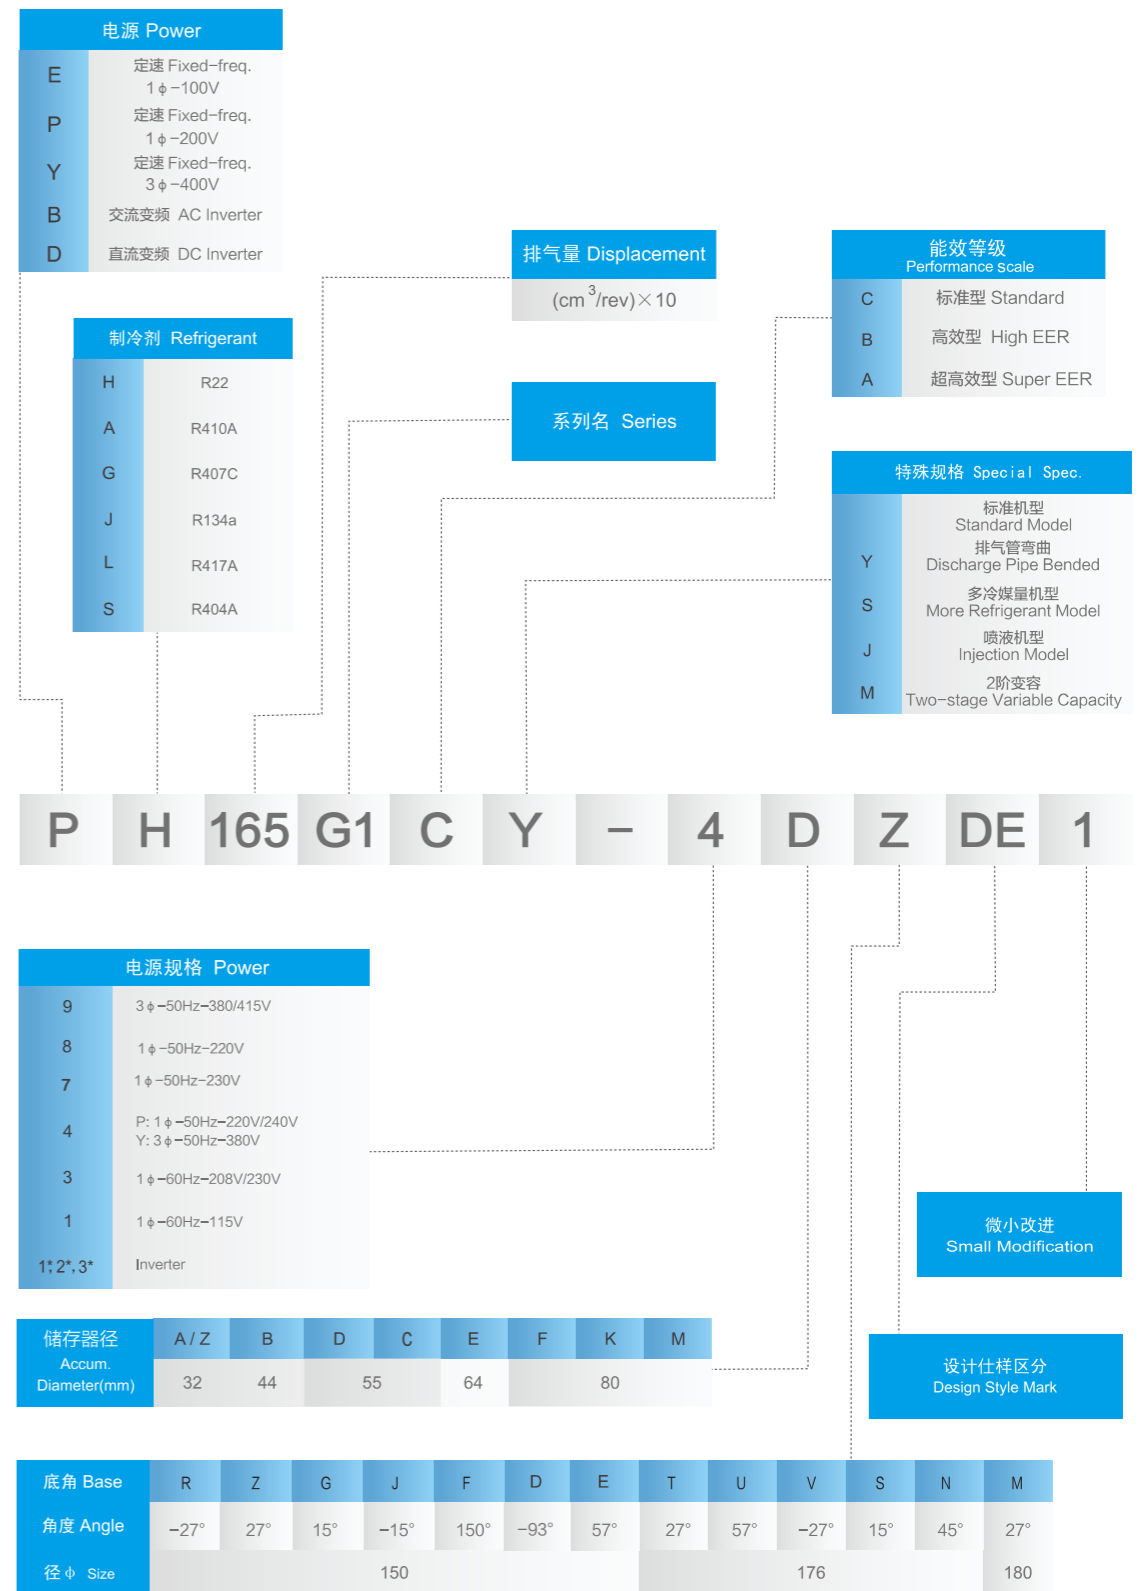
电源 Power

| | |
|---|---|
| E | 定速 Fixed−freq. 1ϕ−100V |
| P | 定速 Fixed−freq. 1ϕ−200V |
| Y | 定速 Fixed−freq. 3ϕ−400V |
| B | 交流变频 AC Inverter |
| D | 直流变频 DC Inverter |

排气量 Displacement

(cm$^3$/rev)×10

能效等级 Performance scale

| | |
|---|---|
| C | 标准型 Standard |
| B | 高效型 High EER |
| A | 超高效型 Super EER |

制冷剂 Refrigerant

| | |
|---|---|
| H | R22 |
| A | R410A |
| G | R407C |
| J | R134a |
| L | R417A |
| S | R404A |

系列名 Series

特殊规格 Special Spec.

| | |
|---|---|
| | 标准机型 Standard Model |
| Y | 排气管弯曲 Discharge Pipe Bended |
| S | 多冷媒量机型 More Refrigerant Model |
| J | 喷液机型 Injection Model |
| M | 2阶变容 Two−stage Variable Capacity |

P H 165 G1 C Y − 4 D Z DE 1

电源规格 Power

| | |
|---|---|
| 9 | 3ϕ−50Hz−380/415V |
| 8 | 1ϕ−50Hz−220V |
| 7 | 1ϕ−50Hz−230V |
| 4 | P: 1ϕ−50Hz−220V/240V Y: 3ϕ−50Hz−380V |
| 3 | 1ϕ−60Hz−208V/230V |
| 1 | 1ϕ−60Hz−115V |
| 1*, 2*, 3* | Inverter |

微小改进 Small Modification

| 储存器径 Accum. Diameter(mm) | A / Z | B | D | C | E | F | K | M |
|---|---|---|---|---|---|---|---|---|
| | 32 | 44 | 55 | | 64 | 80 | | |

设计仕样区分 Design Style Mark

| 底角 Base | R | Z | G | J | F | D | E | T | U | V | S | N | M |
|---|---|---|---|---|---|---|---|---|---|---|---|---|---|
| 角度 Angle | −27° | 27° | 15° | −15° | 150° | −93° | 57° | 27° | 57° | −27° | 15° | 45° | 27° |
| 径 ϕ Size | 150 | | | | | | | 176 | | | | | 180 |